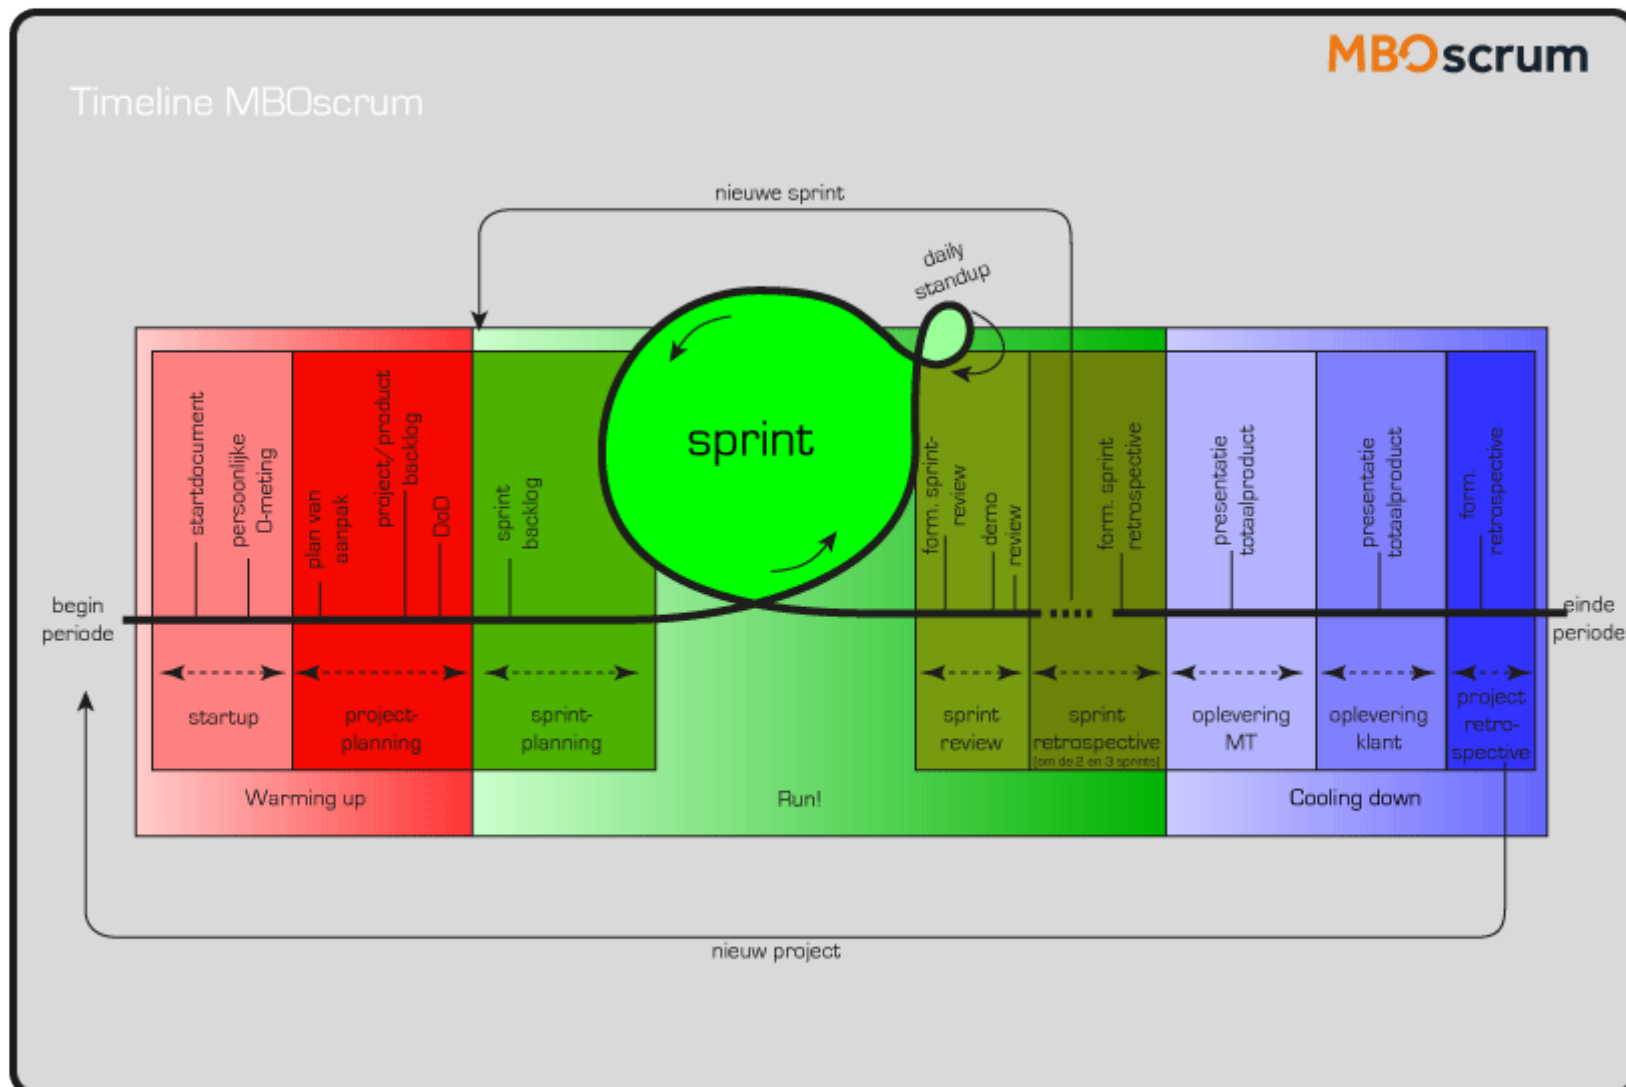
MBOscrum

Timeline MBOscrum

nieuwe sprint

daily standup

sprint

begin periode

startdocument

persoonlijke 0-meting

plan van aanpak

project/product backlog

DoD

sprint backlog

form. sprint-review

demo review

form. sprint retrospective

presentatie totaalproduct

presentatie totaalproduct

form. retrospective

einde periode

startup

project-planning

sprint-planning

sprint review

sprint retrospective
[om de 2 en 3 sprints]

oplevering MT

oplevering klant

project retro-spective

Warming up

Run!

Cooling down

nieuw project